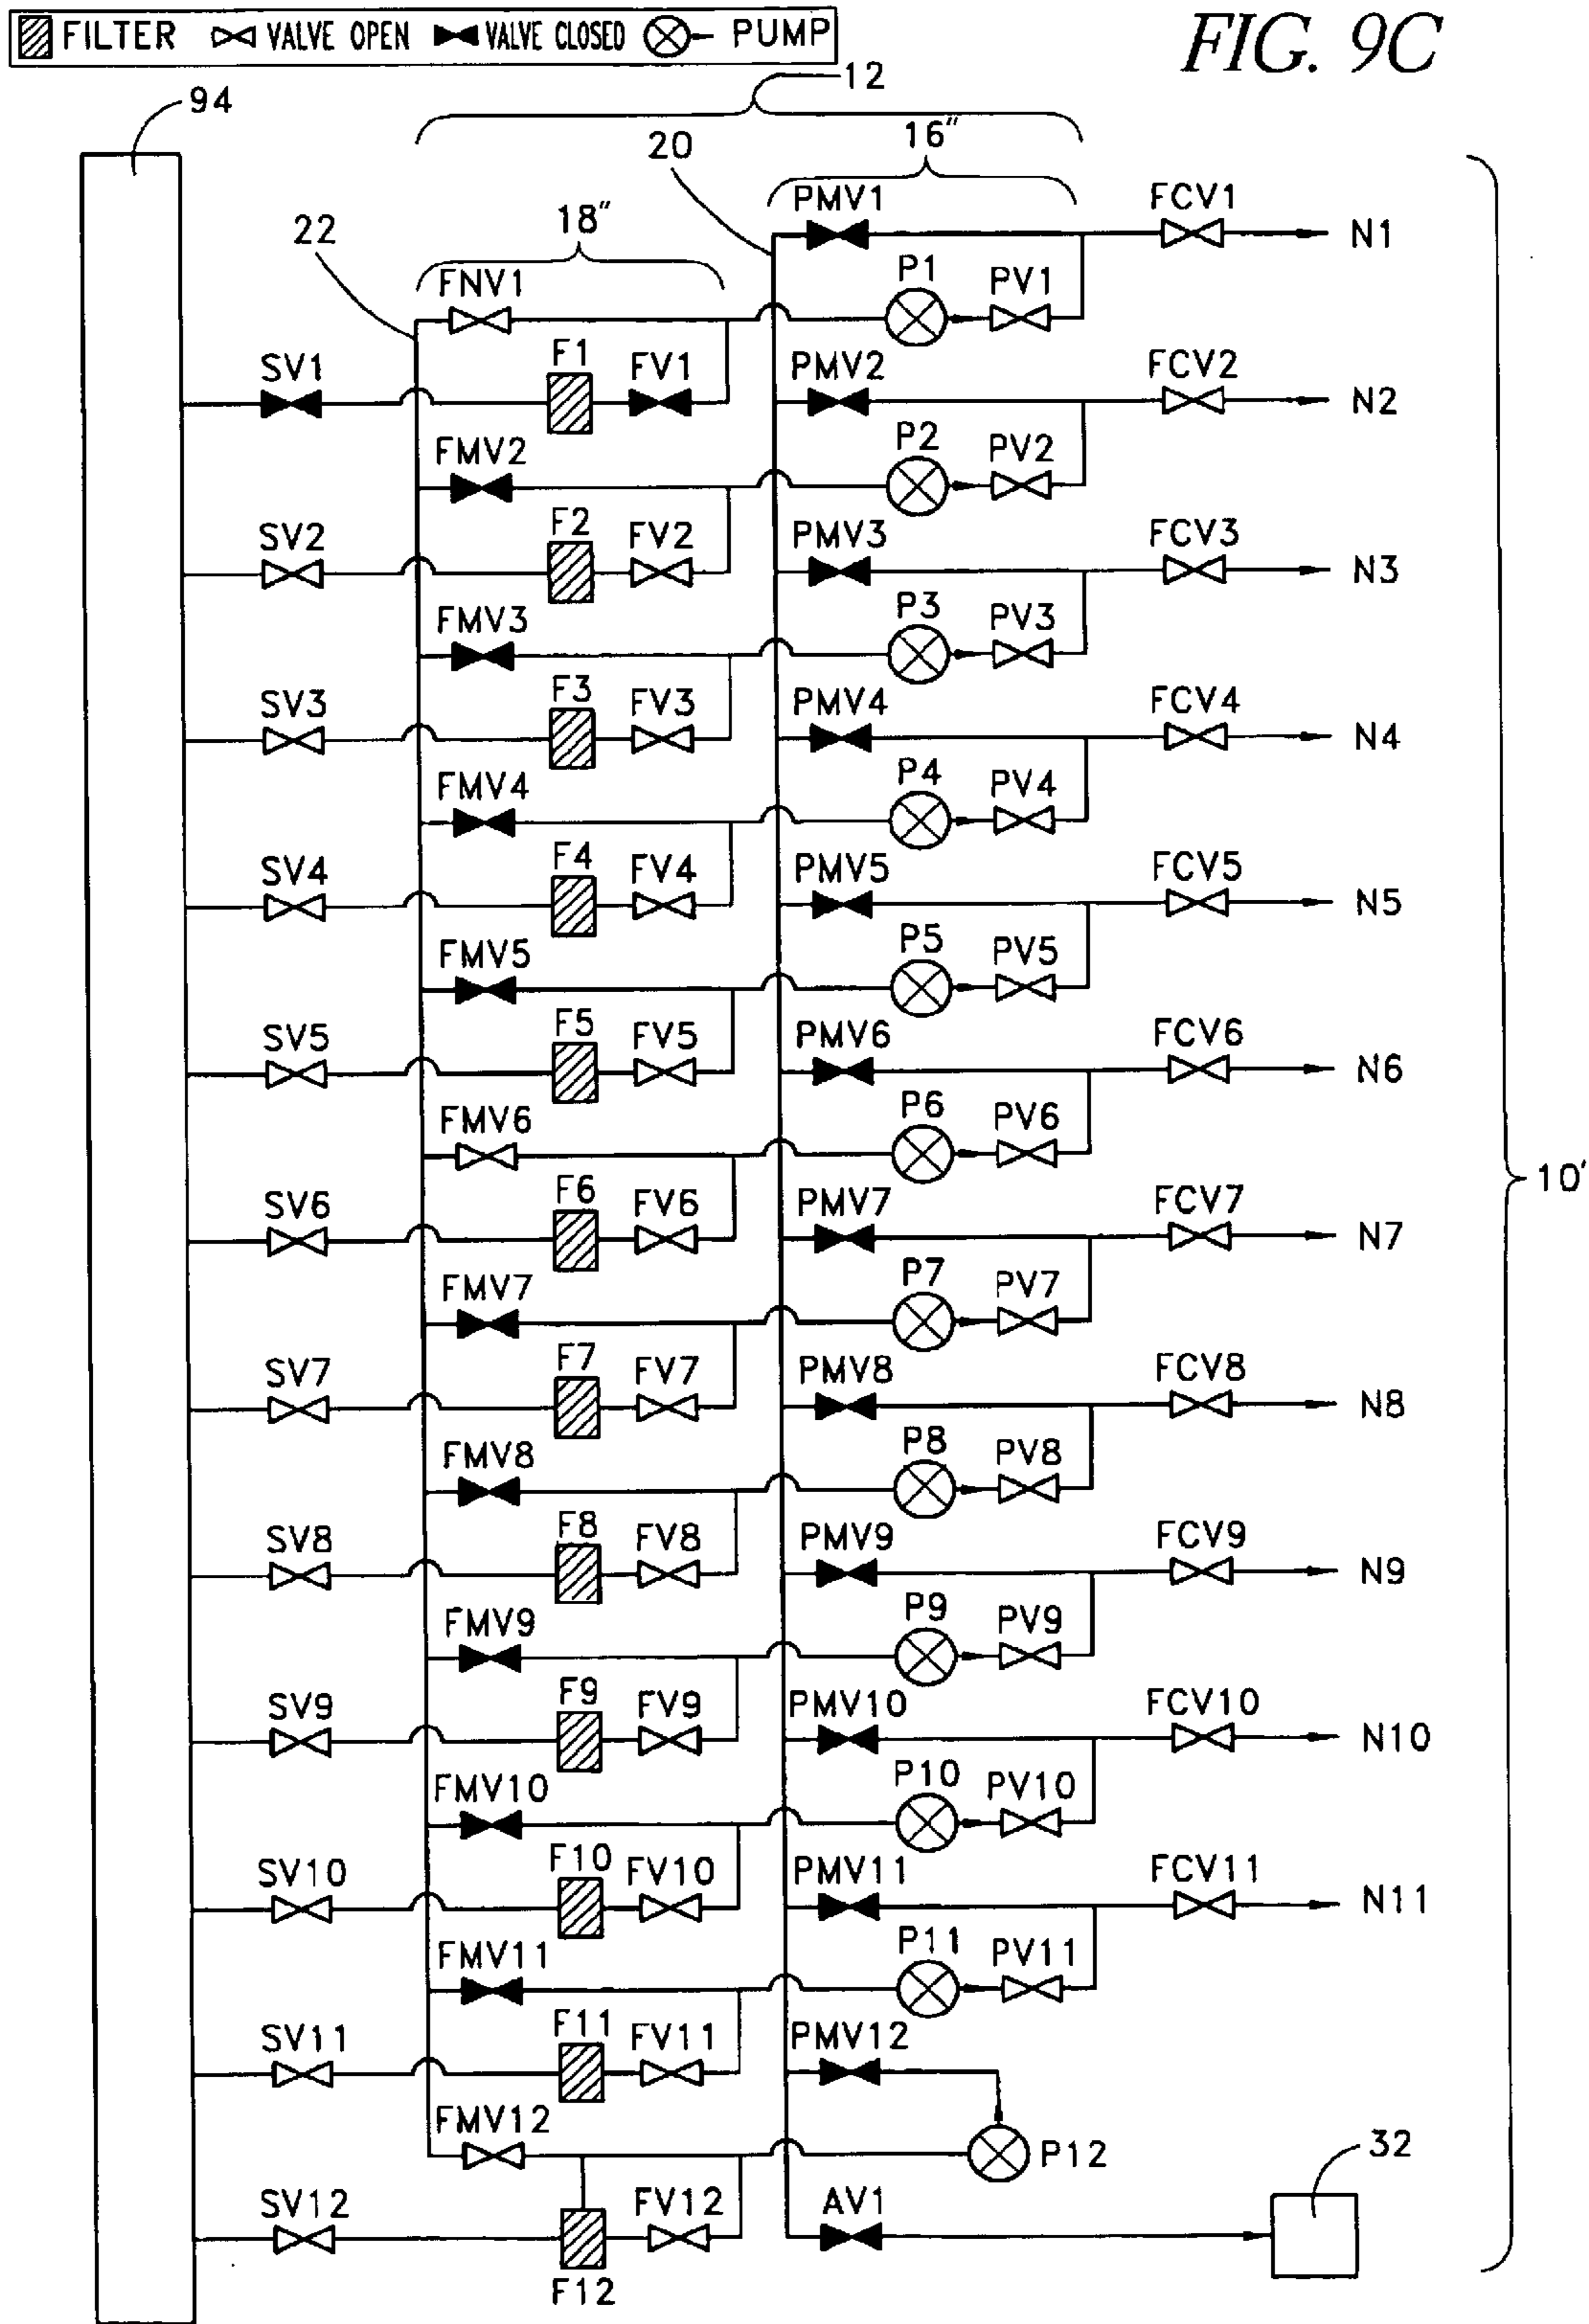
FILTER VALVE OPEN VALVE CLOSED PUMP

FIG. 9C

12

94

16"

20

18"

22

PMV1 FCV1 N1

FNV1 P1 PV1

SV1 F1 FV1 PMV2 FCV2 N2

FMV2 P2 PV2

SV2 F2 FV2 PMV3 FCV3 N3

FMV3 P3 PV3

SV3 F3 FV3 PMV4 FCV4 N4

FMV4 P4 PV4

SV4 F4 FV4 PMV5 FCV5 N5

FMV5 P5 PV5

SV5 F5 FV5 PMV6 FCV6 N6

FMV6 P6 PV6

SV6 F6 FV6 PMV7 FCV7 N7

10'

FMV7 P7 PV7

SV7 F7 FV7 PMV8 FCV8 N8

FMV8 P8 PV8

SV8 F8 FV8 PMV9 FCV9 N9

FMV9 P9 PV9

SV9 F9 FV9 PMV10 FCV10 N10

FMV10 P10 PV10

SV10 F10 FV10 PMV11 FCV11 N11

FMV11 P11 PV11

SV11 F11 FV11 PMV12

FMV12 P12

32

SV12 FV12 AV1

F12